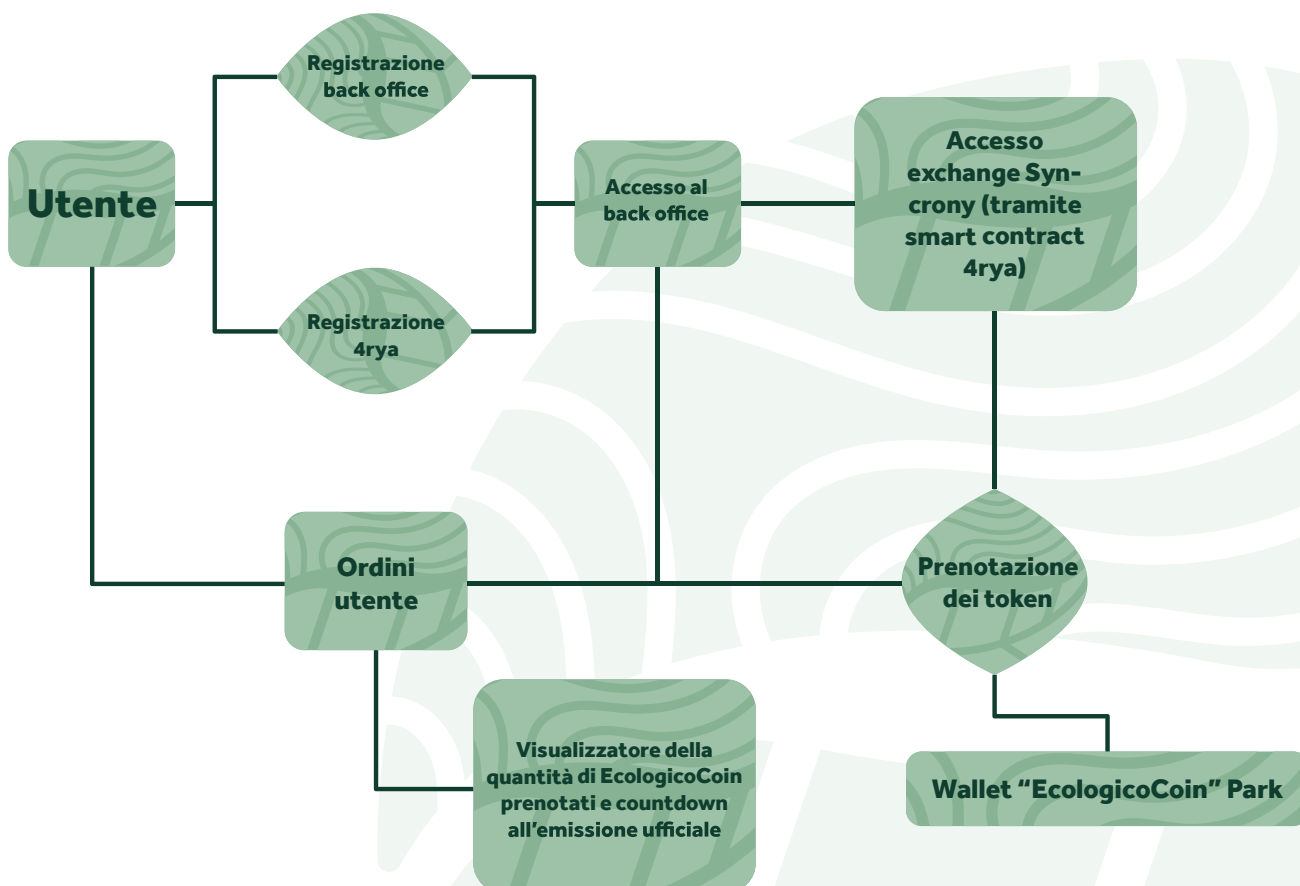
Registrazione back office

Utente

Accesso al back office

Accesso exchange Syncrony (tramite smart contract 4rya)

Registrazione 4rya

Ordini utente

Prenotazione dei token

Visualizzatore della quantità di EcologicoCoin prenotati e countdown all'emissione ufficiale

Wallet "EcologicoCoin" Park